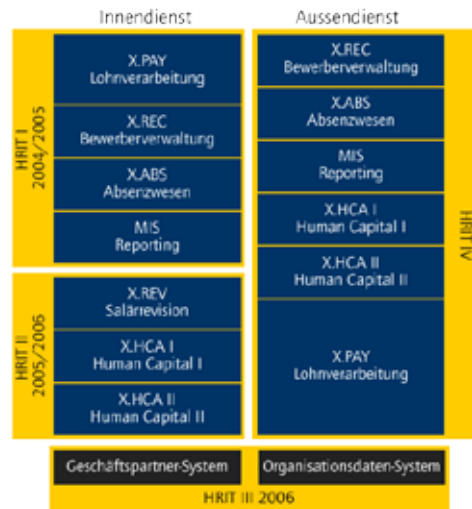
Innendienst

Aussendienst

HRIT I 2004/2005

X.PAY Lohnverarbeitung

X.REC Bewerberverwaltung

X.ABS Absenzwesen

MIS Reporting

HRIT II 2005/2006

X.REV Salärrevision

X.HCA I Human Capital I

X.HCA II Human Capital II

X.REC Bewerberverwaltung

X.ABS Absenzwesen

MIS Reporting

X.HCA I Human Capital I

X.HCA II Human Capital II

X.PAY Lohnverarbeitung

HRIT IV

Geschäftspartner-System

Organisationsdaten-System

HRIT III 2006